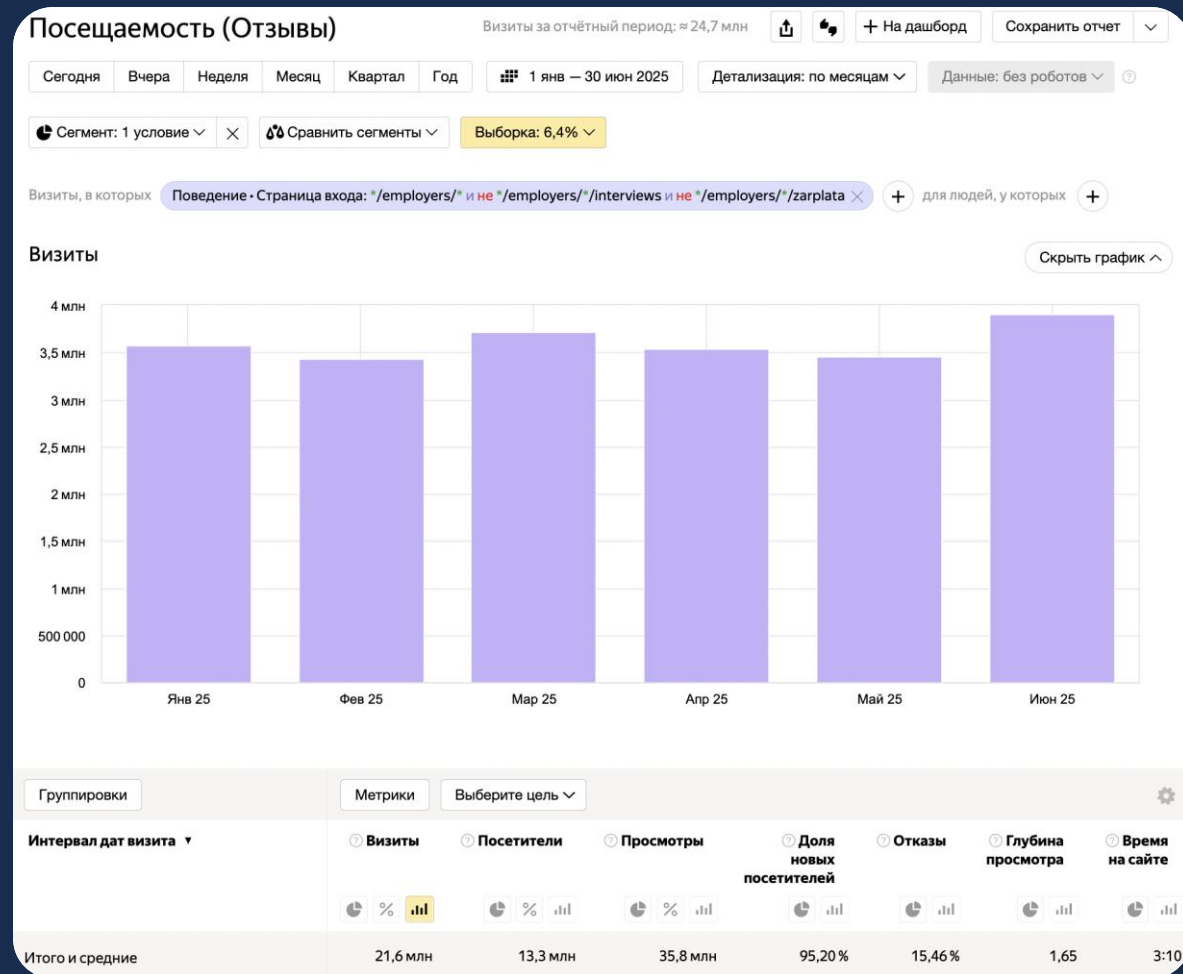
Посещаемость (Отзывы)

Визиты за отчётный период: ≈ 24,7 млн

На дашборд

Сохранить отчет

Сегодня | Вчера | Неделя | Месяц | Квартал | Год

1 янв — 30 июн 2025

Детализация: по месяцам

Данные: без роботов

Сегмент: 1 условие

Сравнить сегменты

Выборка: 6,4%

Визиты, в которых Поведение · Страница входа: \*/employers/\* и не \*/employers/\*/interviews и не \*/employers/\*/zarplata

для людей, у которых

Визиты

Скрыть график

4 млн
3,5 млн
3 млн
2,5 млн
2 млн
1,5 млн
1 млн
500 000
0

Янв 25 Фев 25 Мар 25 Апр 25 Май 25 Июн 25

Группировки

Метрики

Выберите цель

| Интервал дат визита ▼ | Визиты | Посетители | Просмотры | Доля новых посетителей | Отказы | Глубина просмотра | Время на сайте |
|---|---|---|---|---|---|---|---|
| Итого и средние | 21,6 млн | 13,3 млн | 35,8 млн | 95,20 % | 15,46 % | 1,65 | 3:10 |